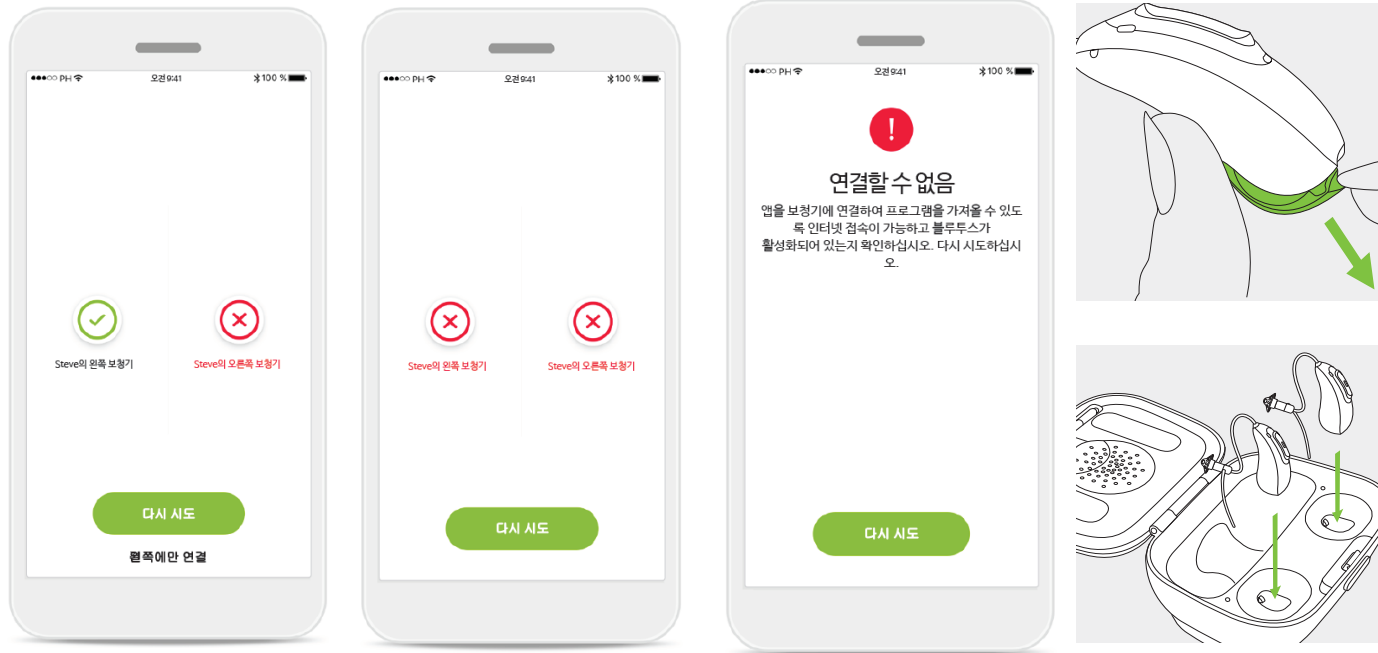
●●●○○ PH 오전 9:41 100 %

Steve의 왼쪽 보청기

Steve의 오른쪽 보청기

다시 시도

왼쪽에만 연결

●●●○○ PH 오전 9:41 100 %

Steve의 왼쪽 보청기

Steve의 오른쪽 보청기

다시 시도

●●●○○ PH 오전 9:41 100 %

!

연결할 수 없음

앱을 보청기에 연결하여 프로그램을 가져올 수 있도록 인터넷 접속이 가능하고 블루투스가 활성화되어 있는지 확인하십시오. 다시 시도하십시오.

다시 시도